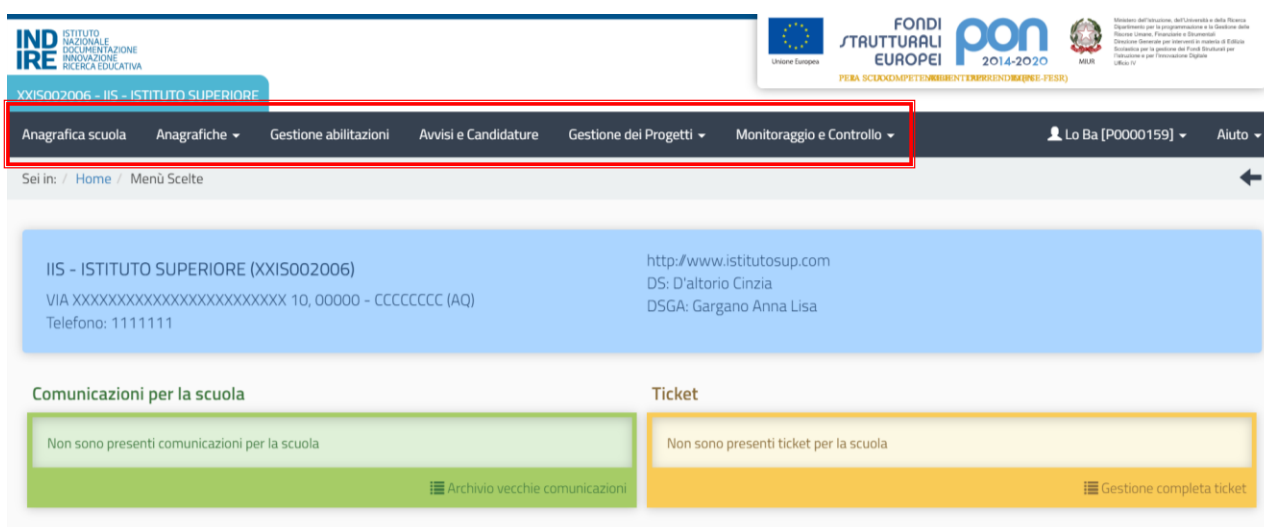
INDIRE ISTITUTO NAZIONALE DOCUMENTAZIONE INNOVAZIONE RICERCA EDUCATIVA

Unione Europea FONDI STRUTTURALI EUROPEI PON 2014-2020

PER LA SCUOLA COMPETENZE E AMBIENTI PER L'APPRENDIMENTO (FSE-FESR)

MIUR

Ministero dell'Istruzione, dell'Università e della Ricerca Dipartimento per la programmazione e la Gestione delle Risorse Umane, Finanziarie e Strumentali Direzione Generale per interventi in materia di Edilizia Scolastica per la gestione dei Fondi Strutturali per l'Istruzione e per l'Innovazione Digitale Ufficio IV

XXIS002006 - IIS - ISTITUTO SUPERIORE

Anagrafica scuola Anagrafiche Gestione abilitazioni Avvisi e Candidature Gestione dei Progetti Monitoraggio e Controllo Lo Ba [P0000159] Aiuto

Sei in: / Home / Menù Scelte

IIS - ISTITUTO SUPERIORE (XXIS002006)
VIA XXXXXXXXXXXXXXXXXXXXXXXX 10, 00000 - CCCCCCCC (AQ)
Telefono: 1111111

http://www.istitutosup.com
DS: D'altorio Cinzia
DSGA: Gargano Anna Lisa

Comunicazioni per la scuola

Non sono presenti comunicazioni per la scuola

Archivio vecchie comunicazioni

Ticket

Non sono presenti ticket per la scuola

Gestione completa ticket